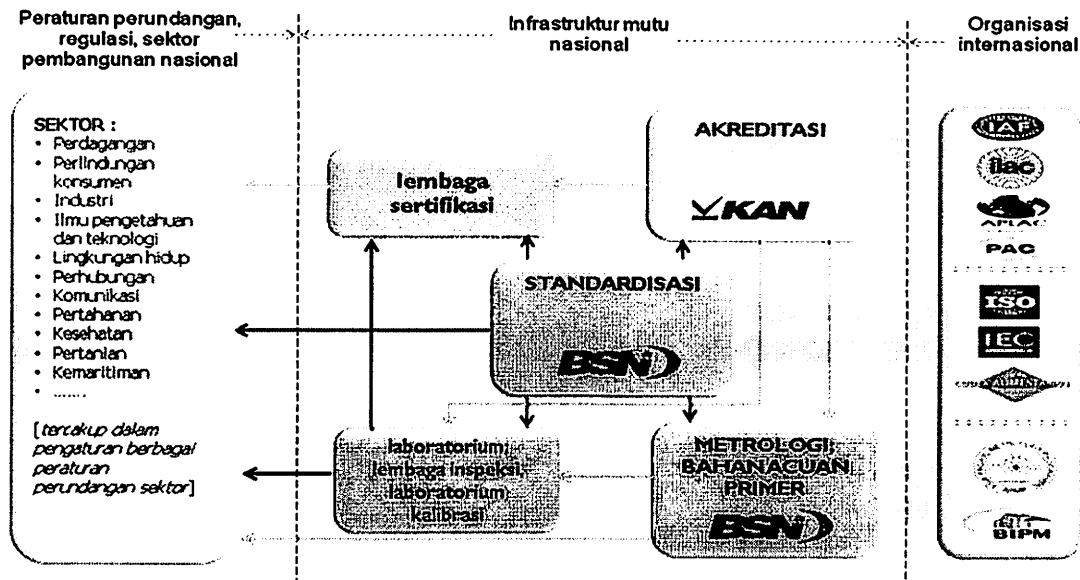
Peraturan perundangan, regulasi, sektor pembangunan nasional

Infrastruktur mutu nasional

Organisasi internasional

SEKTOR :
• Perdagangan
• Perlindungan konsumen
• Industri
• Ilmu pengetahuan dan teknologi
• Lingkungan hidup
• Perhubungan
• Komunikasi
• Pertahanan
• Kesehatan
• Pertanian
• Kemaritiman
• ......

[tercakup dalam pengaturan berbagai peraturan perundangan sektor]

lembaga sertifikasi

AKREDITASI

KAN

STANDARDISASI

BSN

laboratorium, lembaga inspeksi, laboratorium kalibrasi

METROLOGI, BAHAN ACUAN PRIMER

BSN

IAF

ilac

APLAC

PAC

ISO

IEC

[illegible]

BIPM